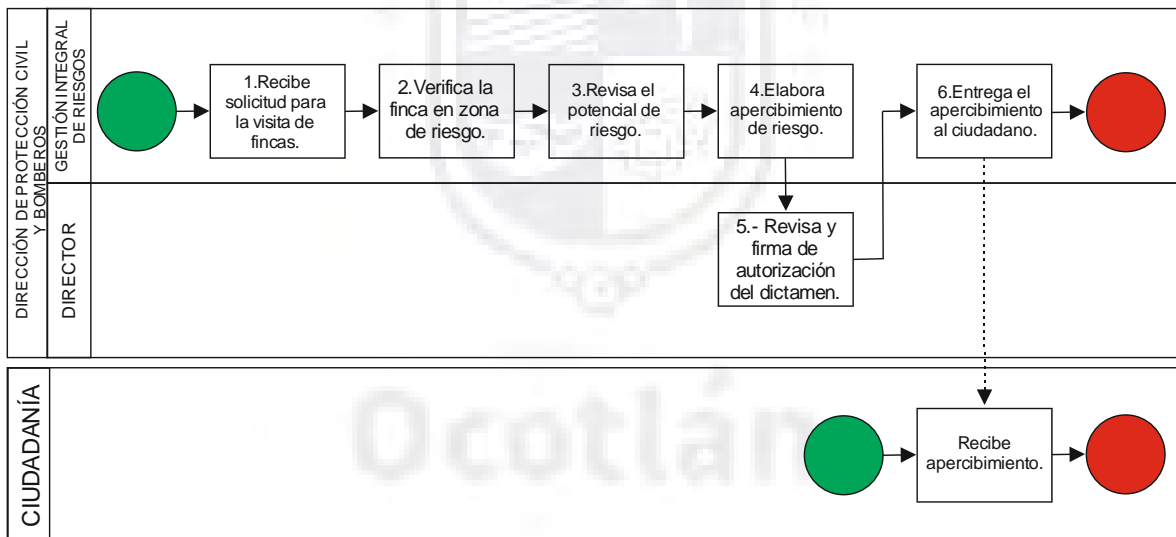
DIRECCIÓN DE PROTECCIÓN CIVIL Y BOMBEROS

GESTIÓN INTEGRAL DE RIESGOS

1.Recibe solicitud para la visita de fincas.

2.Verifica la finca en zona de riesgo.

3.Revisa el potencial de riesgo.

4.Elabora apercibimiento de riesgo.

6.Entrega el apercibimiento al ciudadano.

DIRECTOR

5.- Revisa y firma de autorización del dictamen.

CIUDADANÍA

Recibe apercibimiento.

Ocotlán